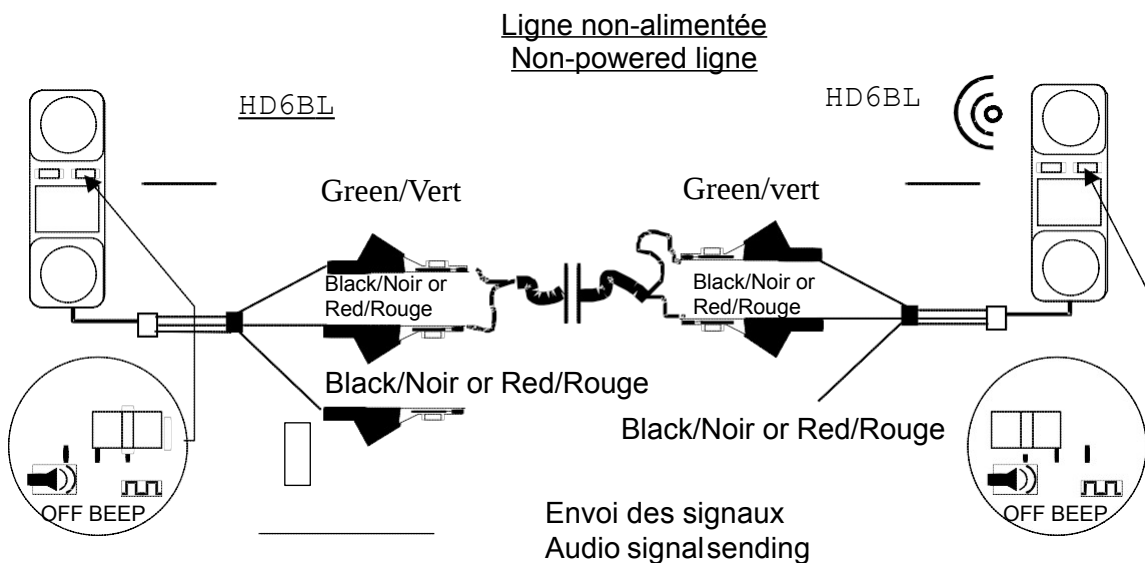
Ligne non-alimentée
Non-powered ligne

HD6BL

HD6BL

Green/Vert

Green/vert

Black/Noir or Red/Rouge

Black/Noir or Red/Rouge

Black/Noir or Red/Rouge

Black/Noir or Red/Rouge

OFF BEEP

OFF BEEP

Envoi des signaux
Audio signalsending